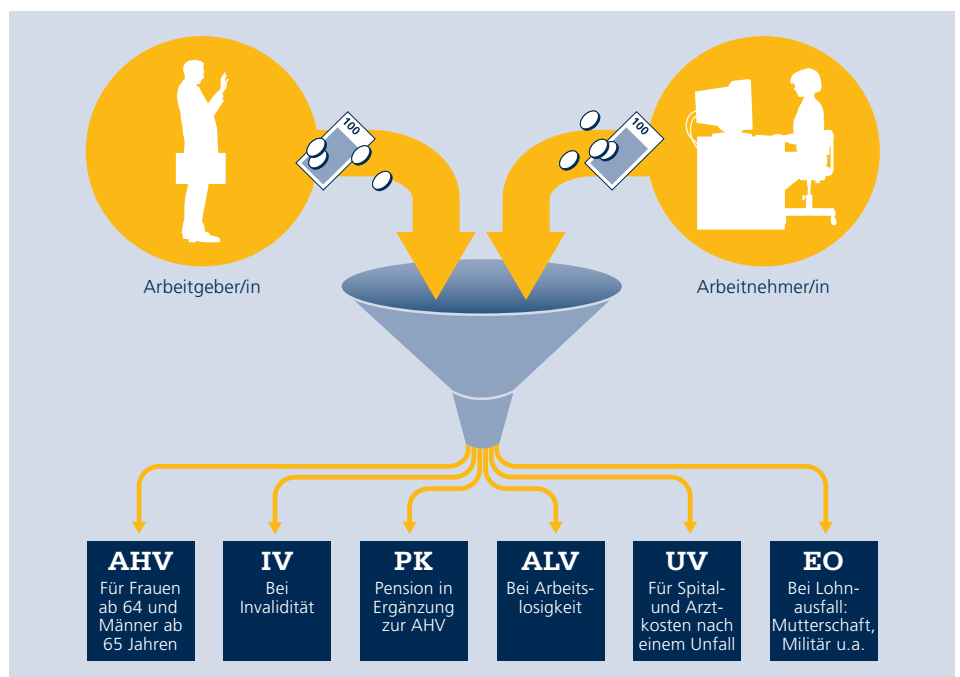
100

100

Arbeitgeber/in

Arbeitnehmer/in

AHV
Für Frauen ab 64 und Männer ab 65 Jahren

IV
Bei Invalidität

PK
Pension in Ergänzung zur AHV

ALV
Bei Arbeitslosigkeit

UV
Für Spital- und Arztkosten nach einem Unfall

EO
Bei Lohnausfall: Mutterschaft, Militär u.a.